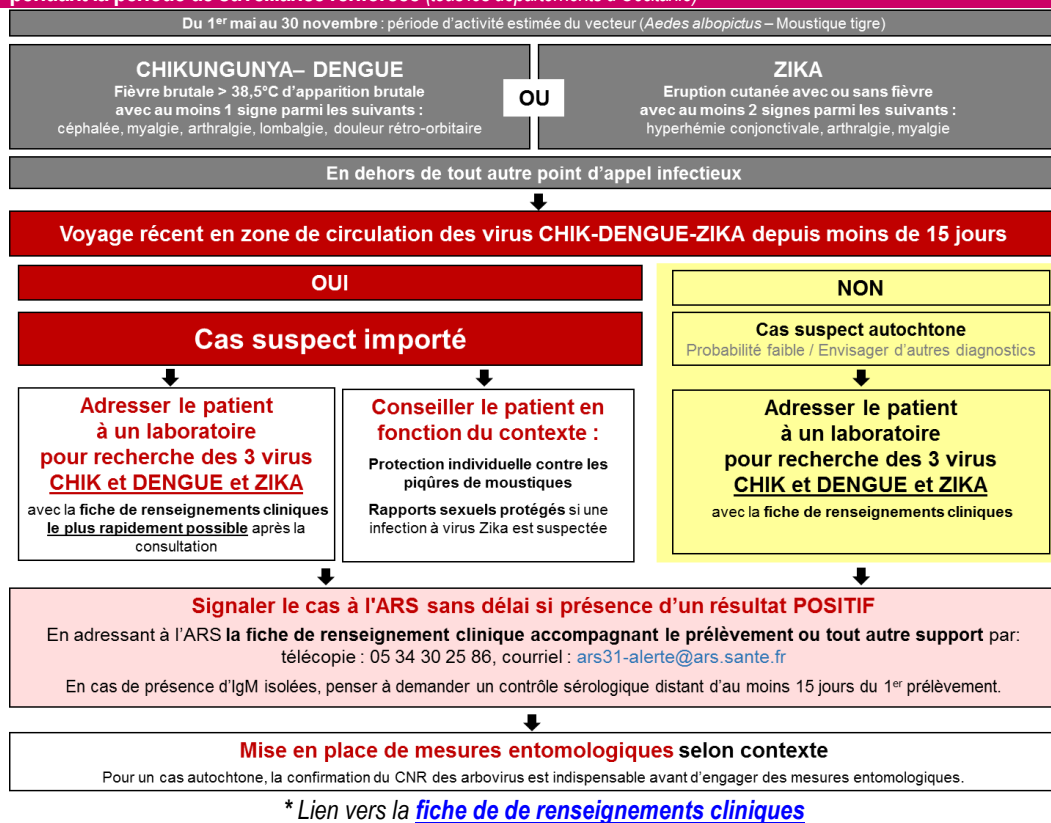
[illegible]

Du 1$^{er}$ mai au 30 novembre : période d'activité estimée du vecteur (Aedes albopictus – Moustique tigre)

CHIKUNGUNYA– DENGUE
Fièvre brutale > 38,5°C d'apparition brutale avec au moins 1 signe parmi les suivants : céphalée, myalgie, arthralgie, lombalgie, douleur rétro-orbitaire

OU

ZIKA
Eruption cutanée avec ou sans fièvre avec au moins 2 signes parmi les suivants : hyperhémie conjonctivale, arthralgie, myalgie

En dehors de tout autre point d'appel infectieux

Voyage récent en zone de circulation des virus CHIK-DENGUE-ZIKA depuis moins de 15 jours

OUI

Cas suspect importé

Adresser le patient à un laboratoire pour recherche des 3 virus CHIK et DENGUE et ZIKA

avec la fiche de renseignements cliniques le plus rapidement possible après la consultation

Conseiller le patient en fonction du contexte :

Protection individuelle contre les piqûres de moustiques

Rapports sexuels protégés si une infection à virus Zika est suspectée

NON

Cas suspect autochtone
Probabilité faible / Envisager d'autres diagnostics

Adresser le patient à un laboratoire pour recherche des 3 virus CHIK et DENGUE et ZIKA

avec la fiche de renseignements cliniques

Signaler le cas à l'ARS sans délai si présence d'un résultat POSITIF

En adressant à l'ARS la fiche de renseignement clinique accompagnant le prélèvement ou tout autre support par: télécopie : 05 34 30 25 86, courriel : ars31-alerte@ars.sante.fr

En cas de présence d'IgM isolées, penser à demander un contrôle sérologique distant d'au moins 15 jours du 1$^{er}$ prélèvement.

Mise en place de mesures entomologiques selon contexte

Pour un cas autochtone, la confirmation du CNR des arbovirus est indispensable avant d'engager des mesures entomologiques.

* Lien vers la fiche de de renseignements cliniques